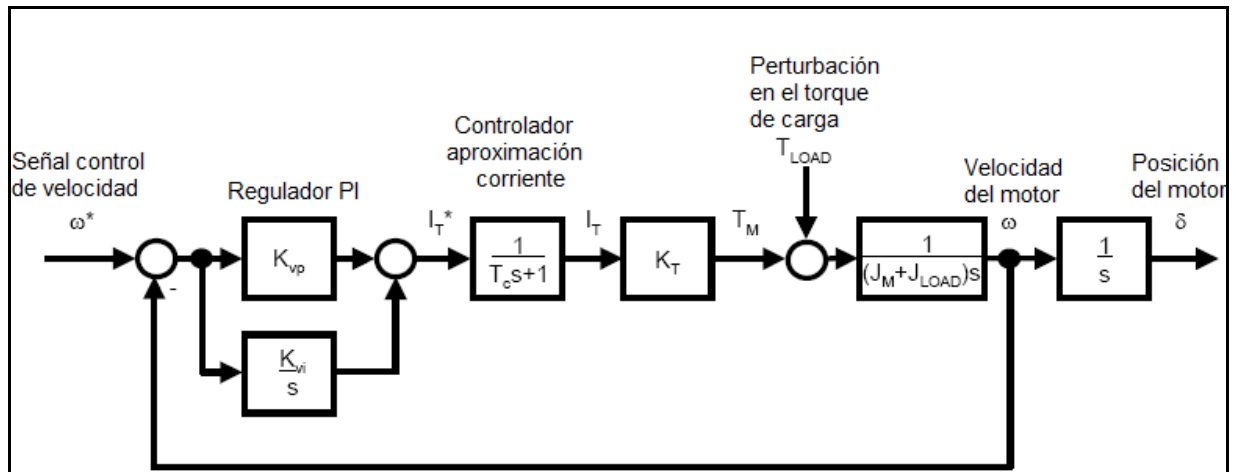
Señal control de velocidad

$\omega^*$

Regulador PI

$K_{vp}$

$\frac{K_{vi}}{s}$

-

$I_T^*$

Controlador aproximación corriente

$\frac{1}{T_c s+1}$

$I_T$

$K_T$

$T_M$

Perturbación en el torque de carga

$T_{LOAD}$

$\frac{1}{(J_M+J_{LOAD})s}$

Velocidad del motor

$\omega$

$\frac{1}{s}$

Posición del motor

$\delta$